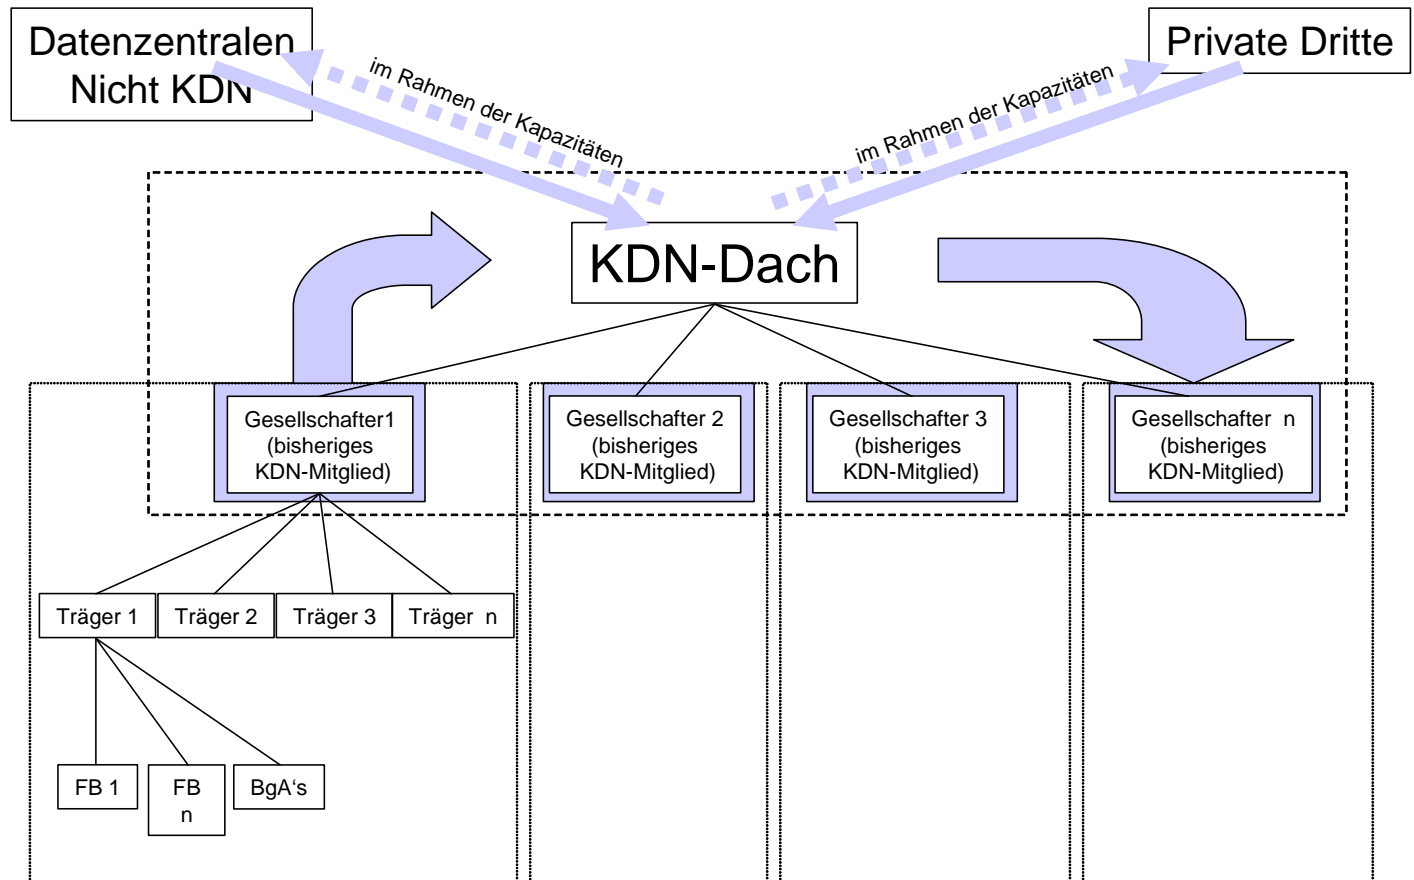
Datenzentralen Nicht KDN

Private Dritte

im Rahmen der Kapazitäten

im Rahmen der Kapazitäten

KDN-Dach

Gesellschafter1 (bisheriges KDN-Mitglied)

Gesellschafter 2 (bisheriges KDN-Mitglied)

Gesellschafter 3 (bisheriges KDN-Mitglied)

Gesellschafter n (bisheriges KDN-Mitglied)

Träger 1

Träger 2

Träger 3

Träger n

FB 1

FB n

BgA's